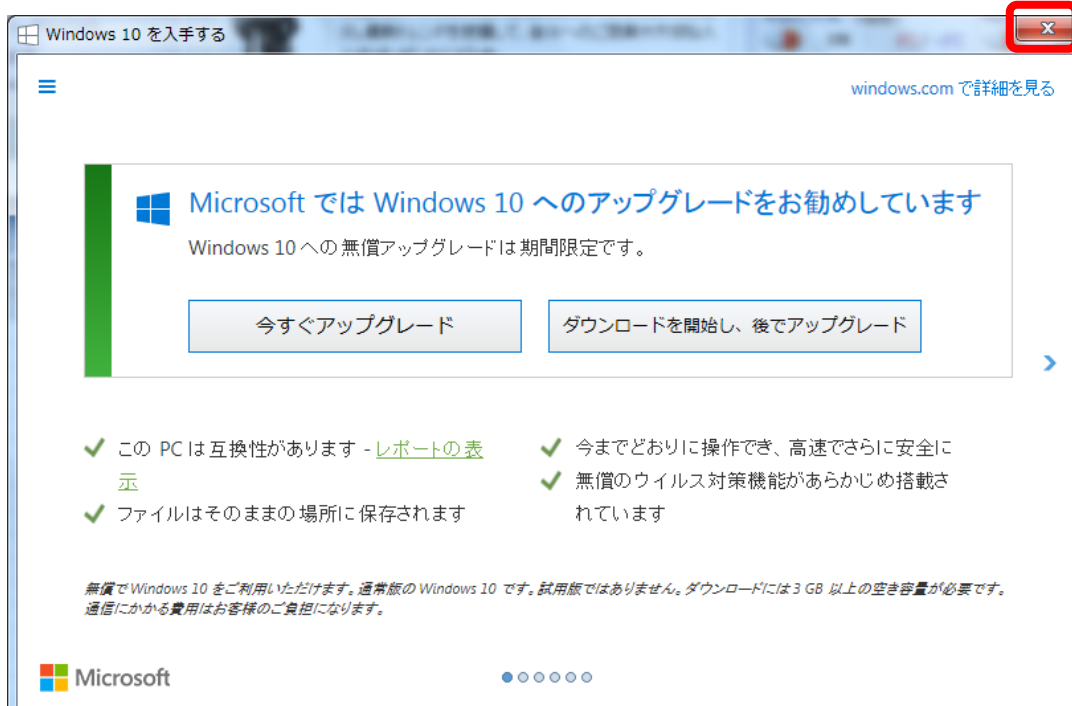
Windows 10 を入手する

windows.com で詳細を見る

Microsoft では Windows 10 へのアップグレードをお勧めしています

Windows 10 への無償アップグレードは期間限定です。

今すぐアップグレード

ダウンロードを開始し、後でアップグレード

この PC は互換性があります - レポートの表示

ファイルはそのままの場所に保存されます

今までどおりに操作でき、高速でさらに安全に

無償のウイルス対策機能があらかじめ搭載されています

無償で Windows 10 をご利用いただけます。通常版の Windows 10 です。試用版ではありません。ダウンロードには 3 GB 以上の空き容量が必要です。通信にかかる費用はお客様のご負担になります。

Microsoft